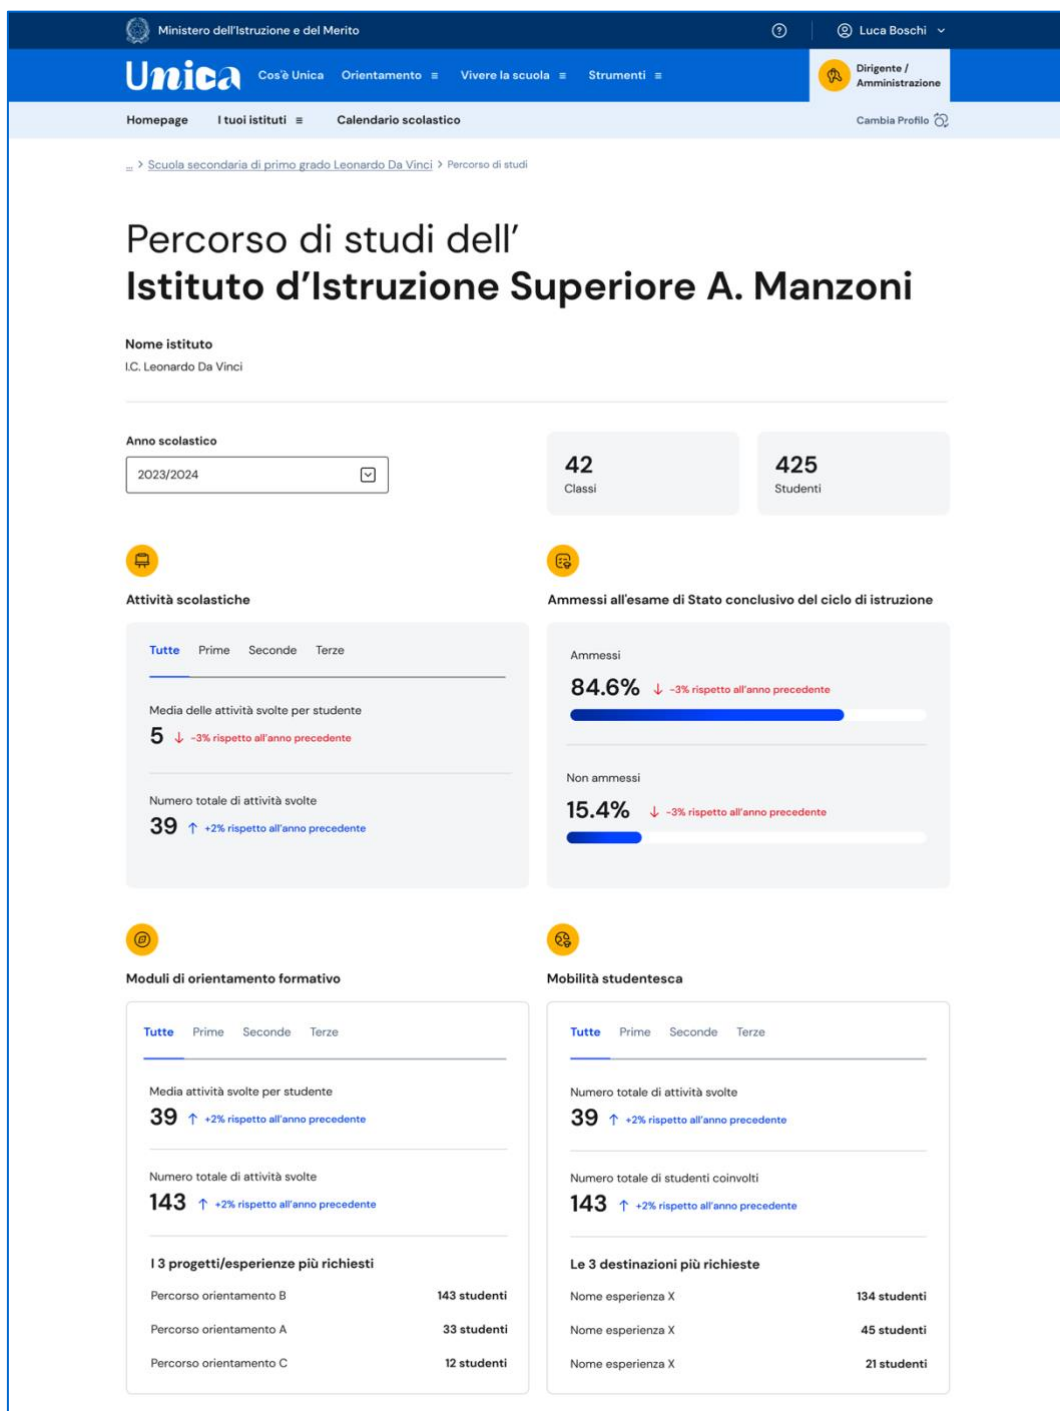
Ministero dell'Istruzione e del Merito

Luca Boschi

Unica Cos'è Unica Orientamento Vivere la scuola Strumenti

Dirigente / Amministrazione

Homepage I tuoi istituti Calendario scolastico

Cambia Profilo

... > Scuola secondaria di primo grado Leonardo Da Vinci > Percorso di studi

Percorso di studi dell'
**Istituto d'Istruzione Superiore A. Manzoni**

Nome istituto
I.C. Leonardo Da Vinci

Anno scolastico
2023/2024

42
Classi

425
Studenti

Attività scolastiche

Tutte Prime Seconde Terze

Media delle attività svolte per studente
5 ↓ -3% rispetto all'anno precedente

Numero totale di attività svolte
39 ↑ +2% rispetto all'anno precedente

Ammessi all'esame di Stato conclusivo del ciclo di istruzione

Ammessi
84.6% ↓ -3% rispetto all'anno precedente

Non ammessi
15.4% ↓ -3% rispetto all'anno precedente

Moduli di orientamento formativo

Tutte Prime Seconde Terze

Media attività svolte per studente
39 ↑ +2% rispetto all'anno precedente

Numero totale di attività svolte
143 ↑ +2% rispetto all'anno precedente

I 3 progetti/esperienze più richiesti

| | |
|---|---|
| Percorso orientamento B | 143 studenti |
| Percorso orientamento A | 33 studenti |
| Percorso orientamento C | 12 studenti |

Mobilità studentesca

Tutte Prime Seconde Terze

Numero totale di attività svolte
39 ↑ +2% rispetto all'anno precedente

Numero totale di studenti coinvolti
143 ↑ +2% rispetto all'anno precedente

Le 3 destinazioni più richieste

| | |
|---|---|
| Nome esperienza X | 134 studenti |
| Nome esperienza X | 45 studenti |
| Nome esperienza X | 21 studenti |